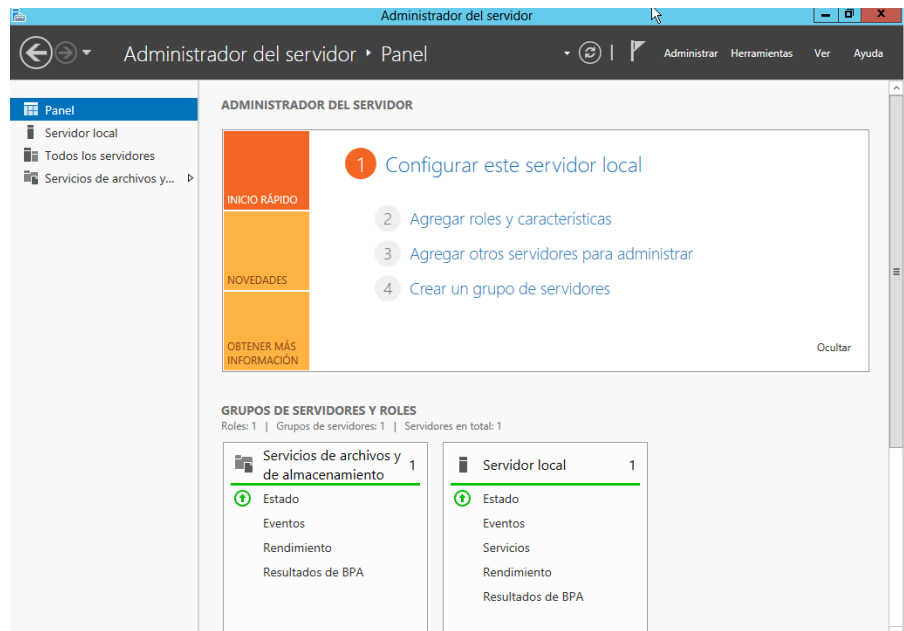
Administrador del servidor

Administrador del servidor ‣ Panel

Administrar Herramientas Ver Ayuda

Panel
Servidor local
Todos los servidores
Servicios de archivos y...

ADMINISTRADOR DEL SERVIDOR

INICIO RÁPIDO

NOVEDADES

OBTENER MÁS INFORMACIÓN

1 Configurar este servidor local

2 Agregar roles y características

3 Agregar otros servidores para administrar

4 Crear un grupo de servidores

Ocultar

GRUPOS DE SERVIDORES Y ROLES
Roles: 1 | Grupos de servidores: 1 | Servidores en total: 1

| Servicios de archivos y de almacenamiento 1 | Servidor local 1 |
|---|---|
| Estado | Estado |
| Eventos | Eventos |
| Rendimiento | Servicios |
| Resultados de BPA | Rendimiento |
| | Resultados de BPA |